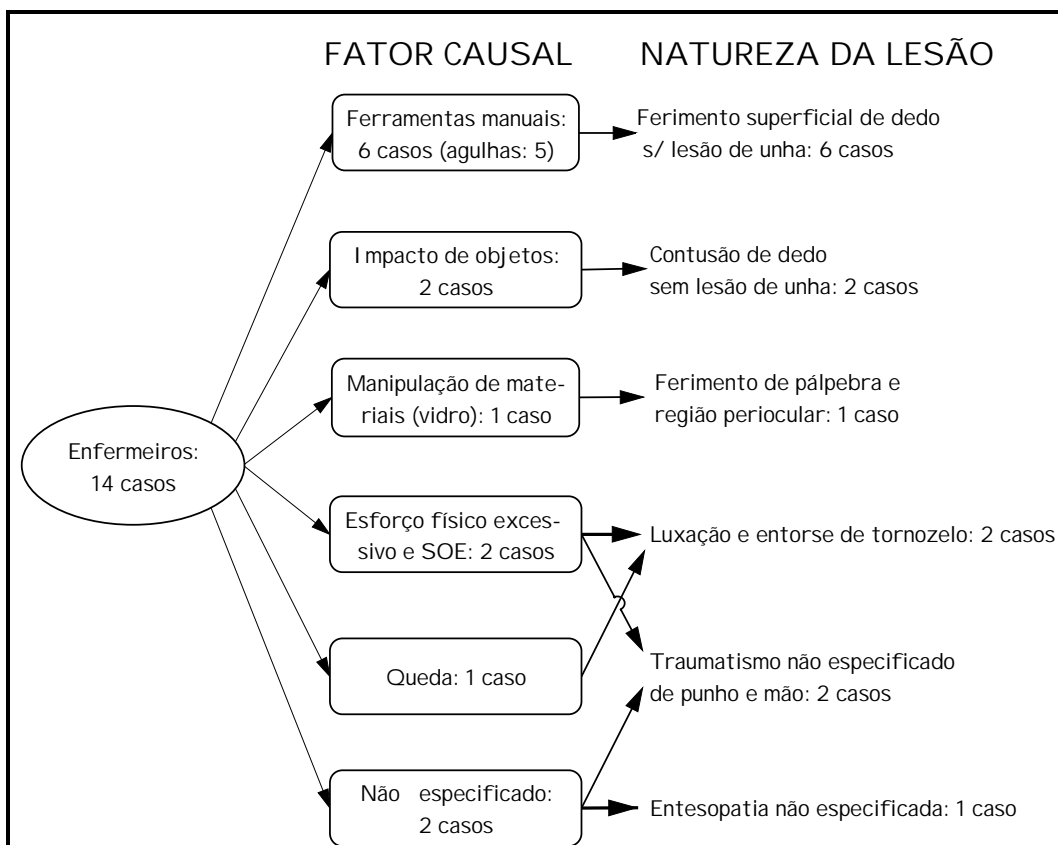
FATOR CAUSAL

NATUREZA DA LESÃO

Enfermeiros: 14 casos

Ferramentas manuais: 6 casos (agulhas: 5)

Ferimento superficial de dedo s/ lesão de unha: 6 casos

Impacto de objetos: 2 casos

Contusão de dedo sem lesão de unha: 2 casos

Manipulação de materiais (vidro): 1 caso

Ferimento de pálpebra e região periocular: 1 caso

Esforço físico excessivo e SOE: 2 casos

Luxação e entorse de tornozelo: 2 casos

Queda: 1 caso

Traumatismo não especificado de punho e mão: 2 casos

Não especificado: 2 casos

Entesopatia não especificada: 1 caso